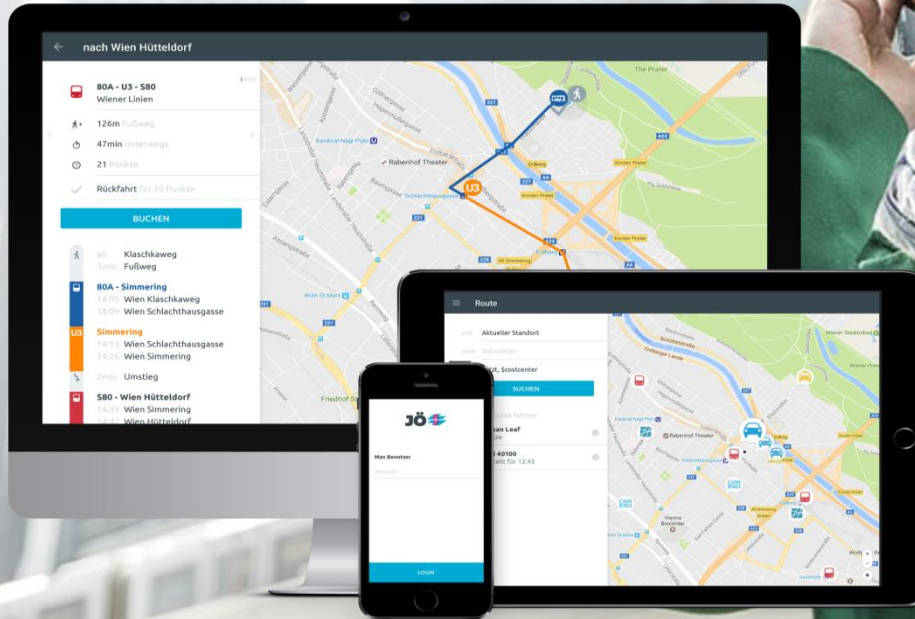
nach Wien Hütteldorf

80A - U3 - S80
Wiener Linien

126m Fußweg
47min Unterwegs
21 Punkte
Rückfahrt für 10 Punkte

BUCHEN

ab Klaschkaweg
3min Fußweg

80A - Simmering
14:05 Wien Klaschkaweg
14:09 Wien Schlachthausgasse

U3
Simmering
14:13 Wien Schlachthausgasse
14:26 Wien Simmering

2min Umstieg

S80 - Wien Hütteldorf
14:35 Wien Simmering
14:47 Wien Hütteldorf

The Prater
Rabenhof Theater
Kardinal-Nagl-Platz
Schlachthausgasse
U3
Erdberg
Wien St.Marx
Friedhof St. Marx

Route
Aktueller Standort
nach Ziel wählen
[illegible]st, Szostcenter
SUCHEN
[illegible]ügbare Fahrzeuge
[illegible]san Leaf
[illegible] 40100
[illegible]ellt für 12:45

Wiener Stadionbad
Rabenhof Theater
Kardinal-Nagl-Platz
Schlachthausgasse
Erdberg
Vienna Biocenter

JÖ
Max Benutzer
Passwort
LOGIN